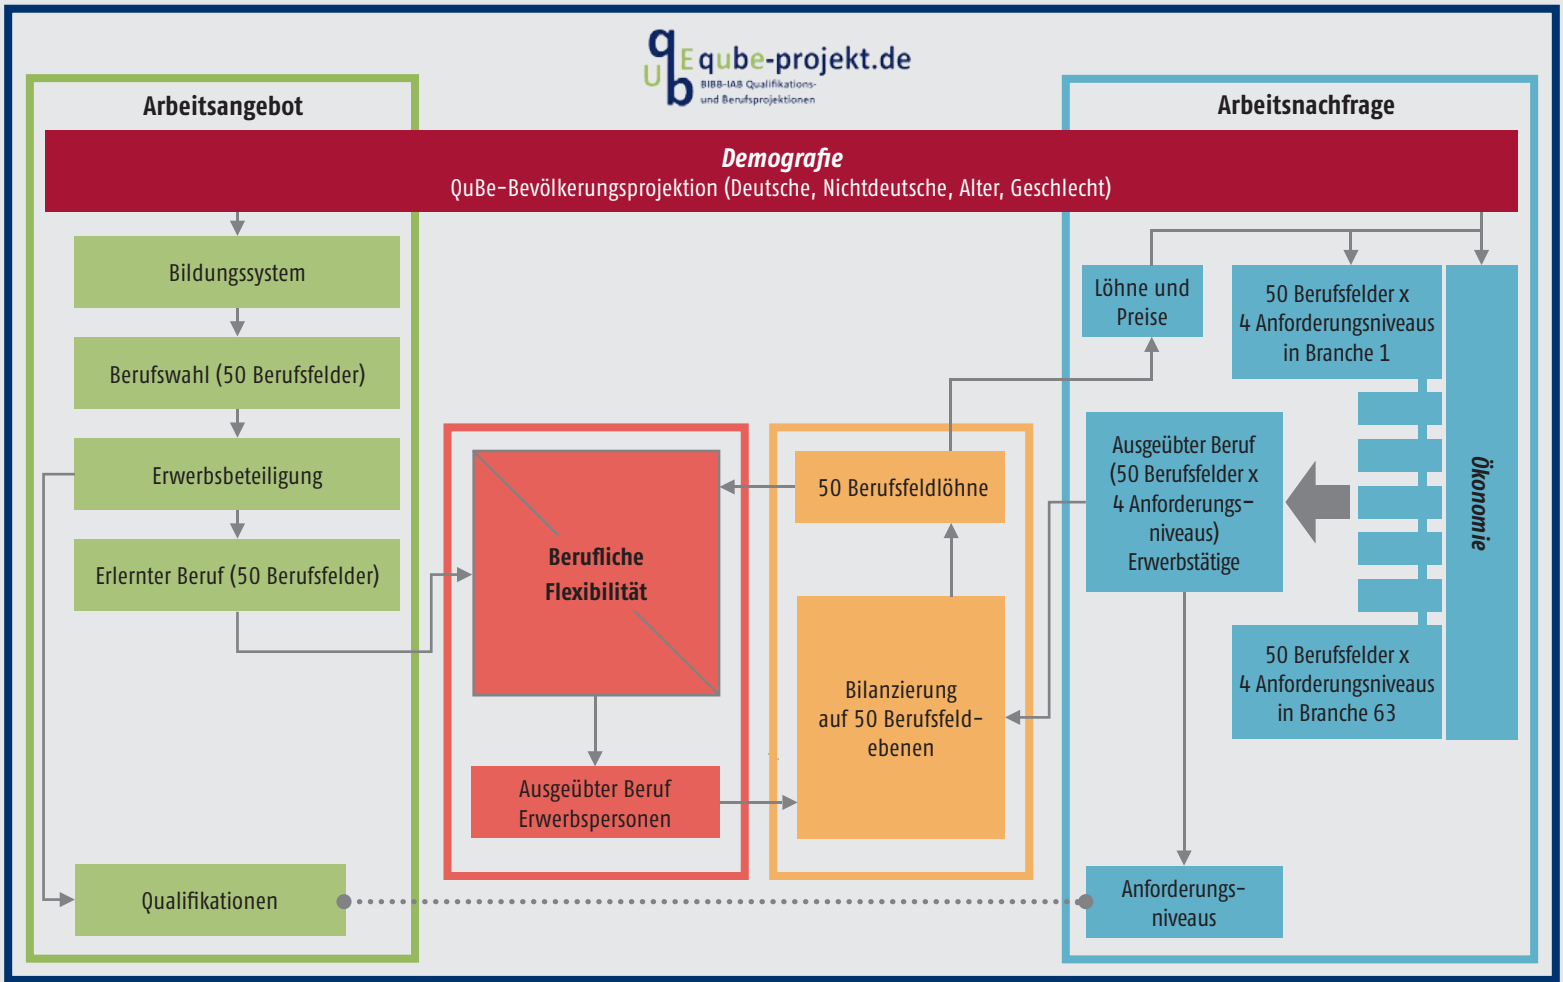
qUbE qube-projekt.de
BIBB-IAB Qualifikations- und Berufsprojektionen

Arbeitsangebot

Arbeitsnachfrage

Demografie
QuBe-Bevölkerungsprojektion (Deutsche, Nichtdeutsche, Alter, Geschlecht)

Bildungssystem

Berufswahl (50 Berufsfelder)

Erwerbsbeteiligung

Erlernter Beruf (50 Berufsfelder)

Qualifikationen

Berufliche Flexibilität

Ausgeübter Beruf Erwerbspersonen

50 Berufsfeldlöhne

Bilanzierung auf 50 Berufsfeldebenen

Löhne und Preise

50 Berufsfelder x 4 Anforderungsniveaus in Branche 1

Ausgeübter Beruf (50 Berufsfelder x 4 Anforderungsniveaus) Erwerbstätige

50 Berufsfelder x 4 Anforderungsniveaus in Branche 63

Ökonomie

Anforderungsniveaus